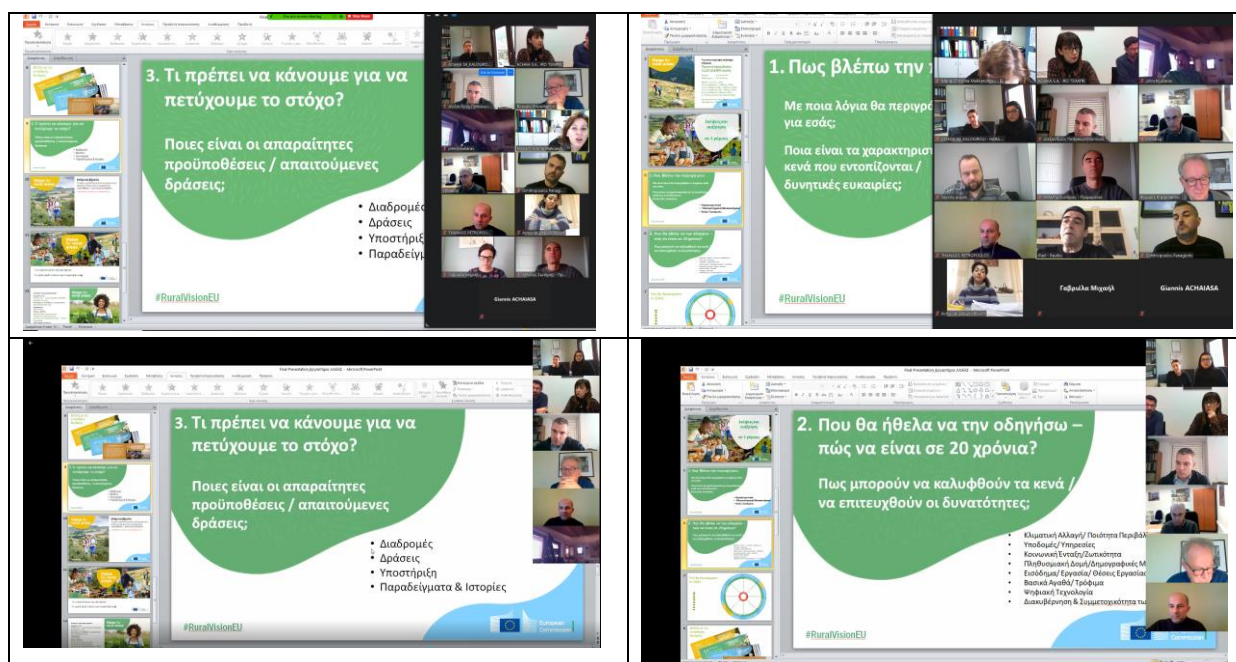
3. Τι πρέπει να κάνουμε για να πετύχουμε το στόχο?

Ποιες είναι οι απαραίτητες προϋποθέσεις / απαιτούμενες δράσεις;

• Διαδρομές
• Δράσεις
• Υποστήριξ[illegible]
• Παραδείγμ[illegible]

#RuralVisionEU

Giannis ACHAIASA

1. Πως βλέπω την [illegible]

Με ποια λόγια θα περιγρ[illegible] για εσάς;

Ποια είναι τα χαρακτηριστ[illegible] κενά που εντοπίζονται / δυνητικές ευκαιρίες;

#RuralVisionEU

Γαβριέλα Μιχαήλ

Giannis ACHAIASA

3. Τι πρέπει να κάνουμε για να πετύχουμε το στόχο?

Ποιες είναι οι απαραίτητες προϋποθέσεις / απαιτούμενες δράσεις;

• Διαδρομές
• Δράσεις
• Υποστήριξη
• Παραδείγματα & Ιστορίες

#RuralVisionEU

European Commission

2. Που θα ήθελα να την οδηγήσω – πώς να είναι σε 20 χρόνια?

Πως μπορούν να καλυφθούν τα κενά / να επιτευχθούν οι δυνατότητες;

Κλιματική Αλλαγή/ Ποιότητα Περιβά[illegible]
Υποδομές/ Υπηρεσίες
Κοινωνική Ένταξη/ Ζωτικότητα
Πληθυσμιακή Δομή/Δημογραφικές Μ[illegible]
Εισόδημα/ Εργασία/ Θέσεις Εργασία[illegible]
Βασικά Αγαθά/ Τρόφιμα
Ψηφιακή Τεχνολογία
Διακυβέρνηση & Συμμετοχικότητα τ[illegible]

#RuralVisionEU

Commission